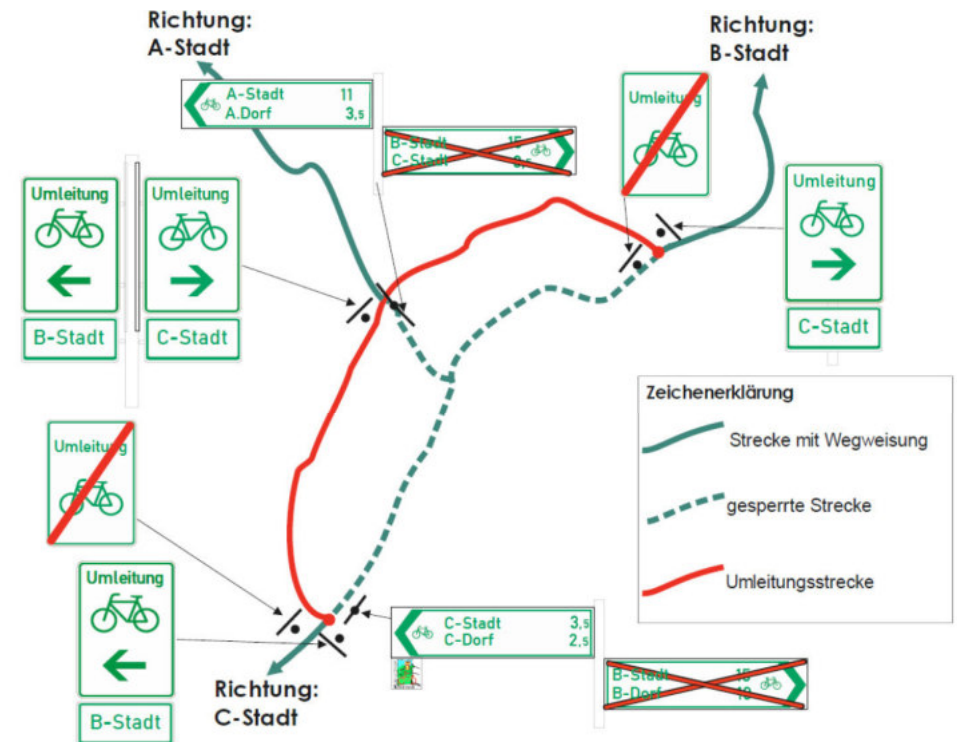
Richtung:
A-Stadt

A-Stadt 11
A.Dorf 3,5

B-Stadt 15
C-Stadt 8,5

Umleitung

Richtung:
B-Stadt

Umleitung
B-Stadt

Umleitung
C-Stadt

Umleitung
C-Stadt

Zeichenerklärung
Strecke mit Wegweisung
gesperrte Strecke
Umleitungsstrecke

Umleitung

Umleitung
B-Stadt

C-Stadt 3,5
C-Dorf 2,5

B-Stadt 15
B-Dorf 10

Richtung:
C-Stadt